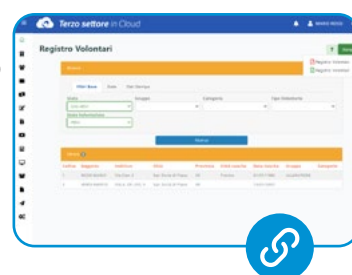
Terzo settore in Cloud

MARIO ROSSI

Registro Volontari

Ricerca

Filtri Base

Date

Altri Dempue

Stato

Gruppo

Categoria

Tipo Volontario

Stato Autorizzazione

Ricerca

Elenco

Codice

Nominativo

Indirizzo

Città

Provincia

Data nascita

Luogo nascita

Gruppo

Categoria

1

ROSSI MARIO

2

BIANCHI MARIA

Registro Volontari

Registro Volontari